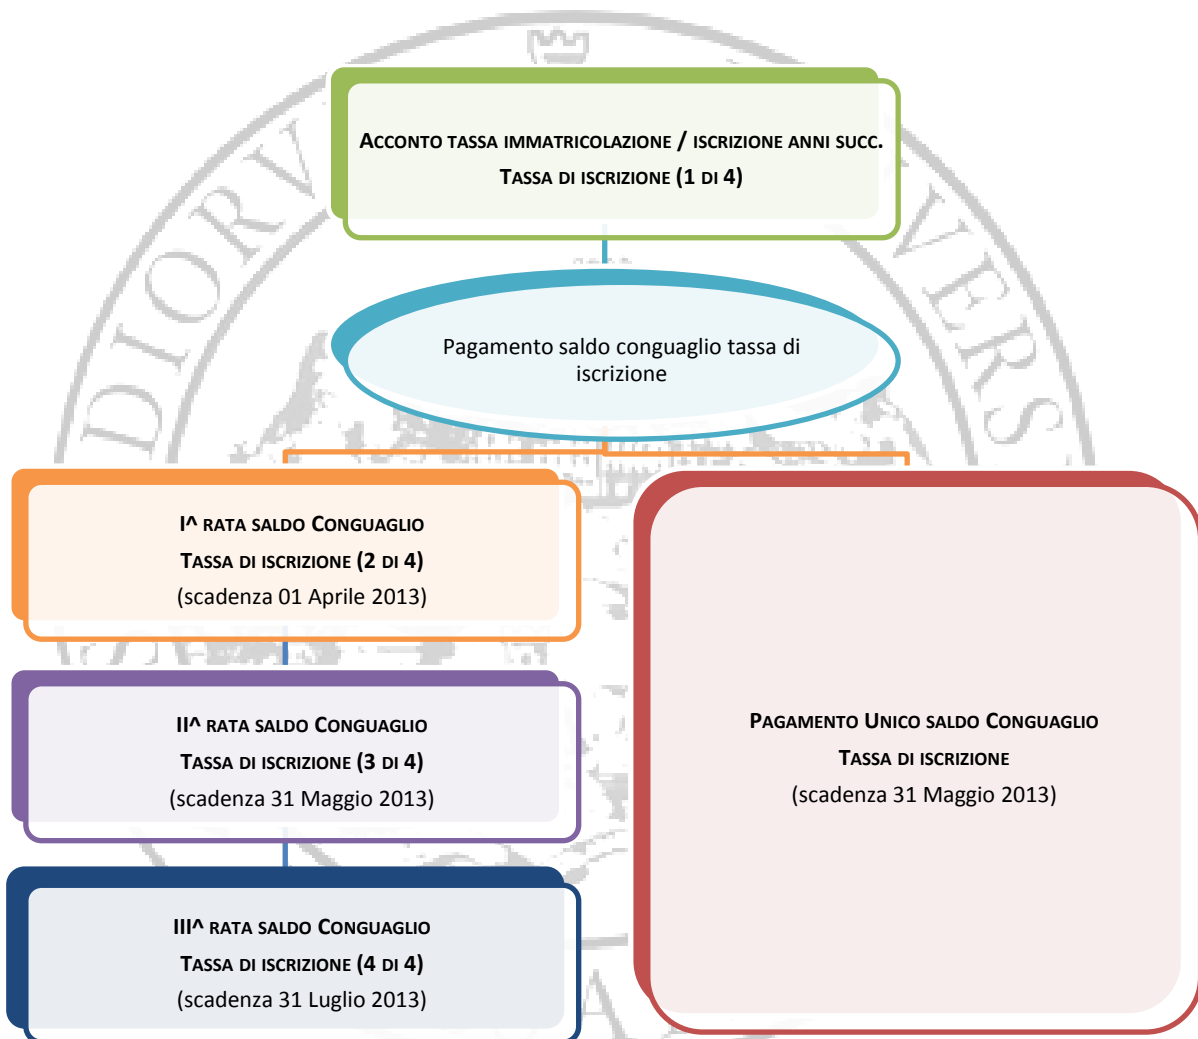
ACCONTO TASSA IMMATRICOLAZIONE / ISCRIZIONE ANNI SUCC.
TASSA DI ISCRIZIONE (1 DI 4)

Pagamento saldo conguaglio tassa di iscrizione

I^ RATA SALDO CONGUAGLIO
TASSA DI ISCRIZIONE (2 DI 4)
(scadenza 01 Aprile 2013)

II^ RATA SALDO CONGUAGLIO
TASSA DI ISCRIZIONE (3 DI 4)
(scadenza 31 Maggio 2013)

III^ RATA SALDO CONGUAGLIO
TASSA DI ISCRIZIONE (4 DI 4)
(scadenza 31 Luglio 2013)

PAGAMENTO UNICO SALDO CONGUAGLIO
TASSA DI ISCRIZIONE
(scadenza 31 Maggio 2013)